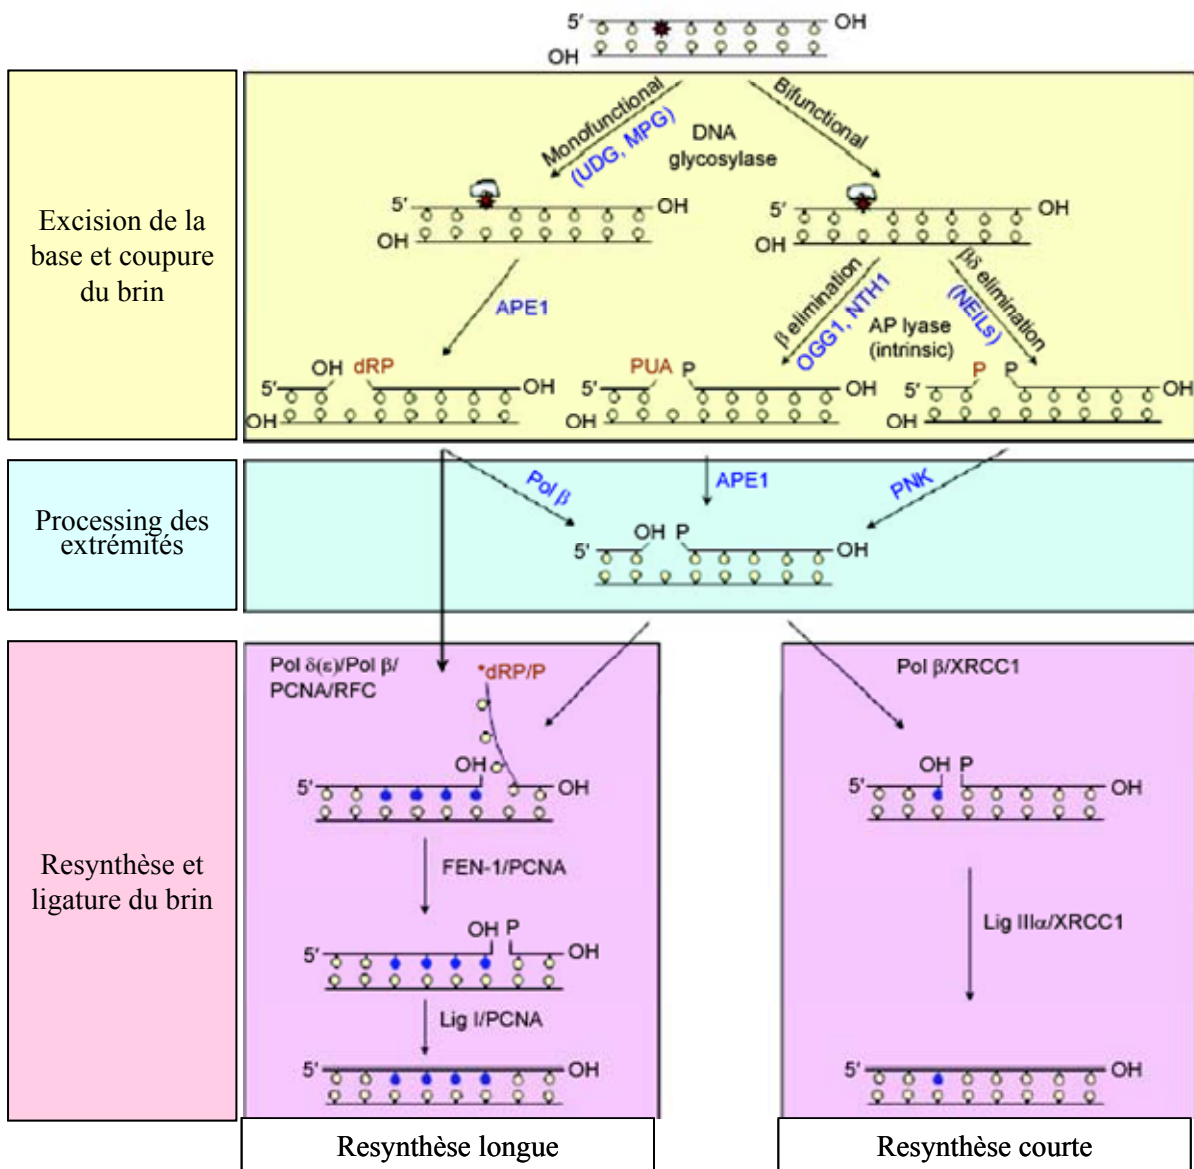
5' OH
OH

Excision de la base et coupure du brin

Monofunctional (UDG, MPG)
DNA glycosylase
Bifunctional

5' OH
OH
5' OH
OH

APE1
β elimination
OGG1, NTH1
AP lyase (intrinsic)
βδ elimination (NEILs)

OH dRP
5' OH
OH
PUA P
5' OH
OH
P P
5' OH
OH

Processing des extrémités

Pol β
APE1
PNK
OH P
5' OH

Resynthèse et ligature du brin

Pol δ(ε)/Pol β/ PCNA/RFC
*dRP/P
OH
5' OH
FEN-1/PCNA
OH P
5' OH
Lig I/PCNA
5' OH

Pol β/XRCC1
OH P
5' OH
Lig IIIα/XRCC1
5' OH

Resynthèse longue

Resynthèse courte